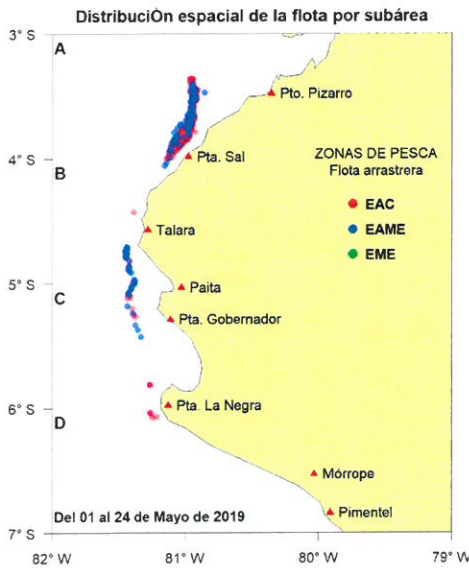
DistribuciÓn espacial de la flota por subárea

3° S
A
Pto. Pizarro
4° S
B
Pta. Sal
ZONAS DE PESCA
Flota arrastrera
EAC
EAME
EME
Talara
5° S
C
Paita
Pta. Gobernador
6° S
D
Pta. La Negra
Mórrope
Del 01 al 24 de Mayo de 2019
Pimentel
7° S
82° W
81° W
80° W
79° W